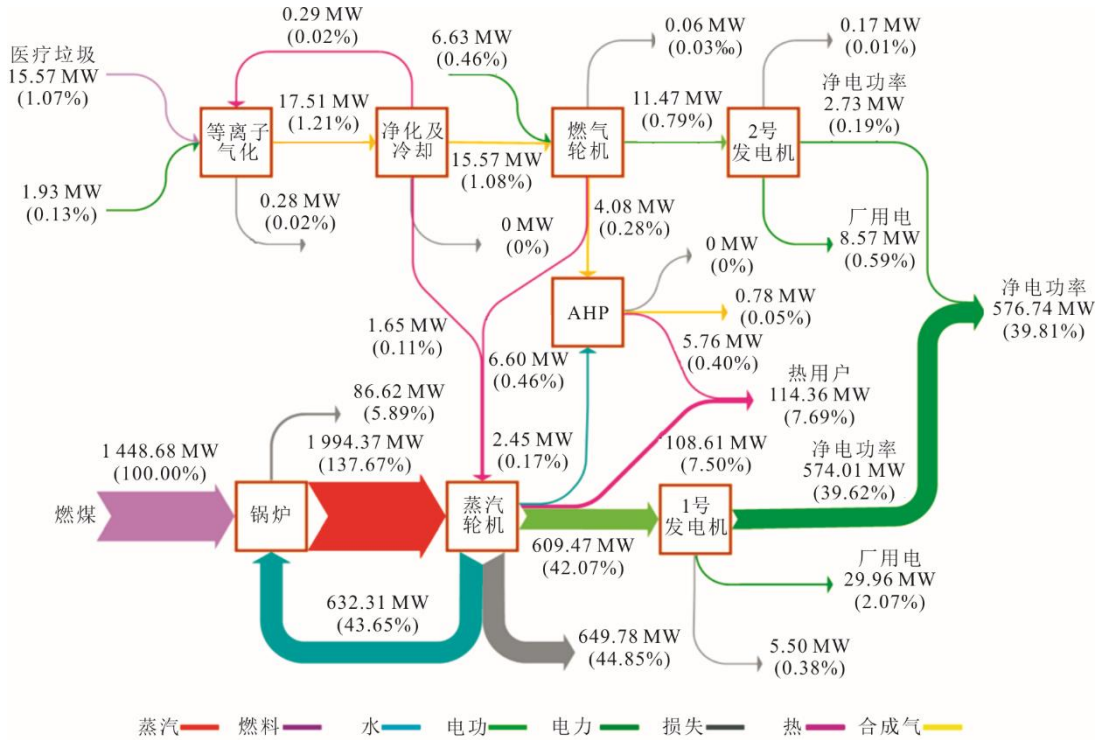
0.29 MW (0.02%)

医疗垃圾 15.57 MW (1.07%)

6.63 MW (0.46%)

0.06 MW (0.03‰)

0.17 MW (0.01%)

净电功率 2.73 MW (0.19%)

17.51 MW (1.21%)

11.47 MW (0.79%)

等离子气化

净化及冷却

燃气轮机

2号发电机

1.93 MW (0.13%)

15.57 MW (1.08%)

0.28 MW (0.02%)

4.08 MW (0.28%)

0 MW (0%)

厂用电 8.57 MW (0.59%)

0 MW (0%)

AHP

0.78 MW (0.05%)

净电功率 576.74 MW (39.81%)

1.65 MW (0.11%)

5.76 MW (0.40%)

6.60 MW (0.46%)

热用户 114.36 MW (7.69%)

86.62 MW (5.89%)

1 448.68 MW (100.00%)

1 994.37 MW (137.67%)

2.45 MW (0.17%)

108.61 MW (7.50%)

净电功率 574.01 MW (39.62%)

燃煤

锅炉

蒸汽轮机

1号发电机

609.47 MW (42.07%)

厂用电 29.96 MW (2.07%)

632.31 MW (43.65%)

649.78 MW (44.85%)

5.50 MW (0.38%)

蒸汽 燃料 水 电功 电力 损失 热 合成气